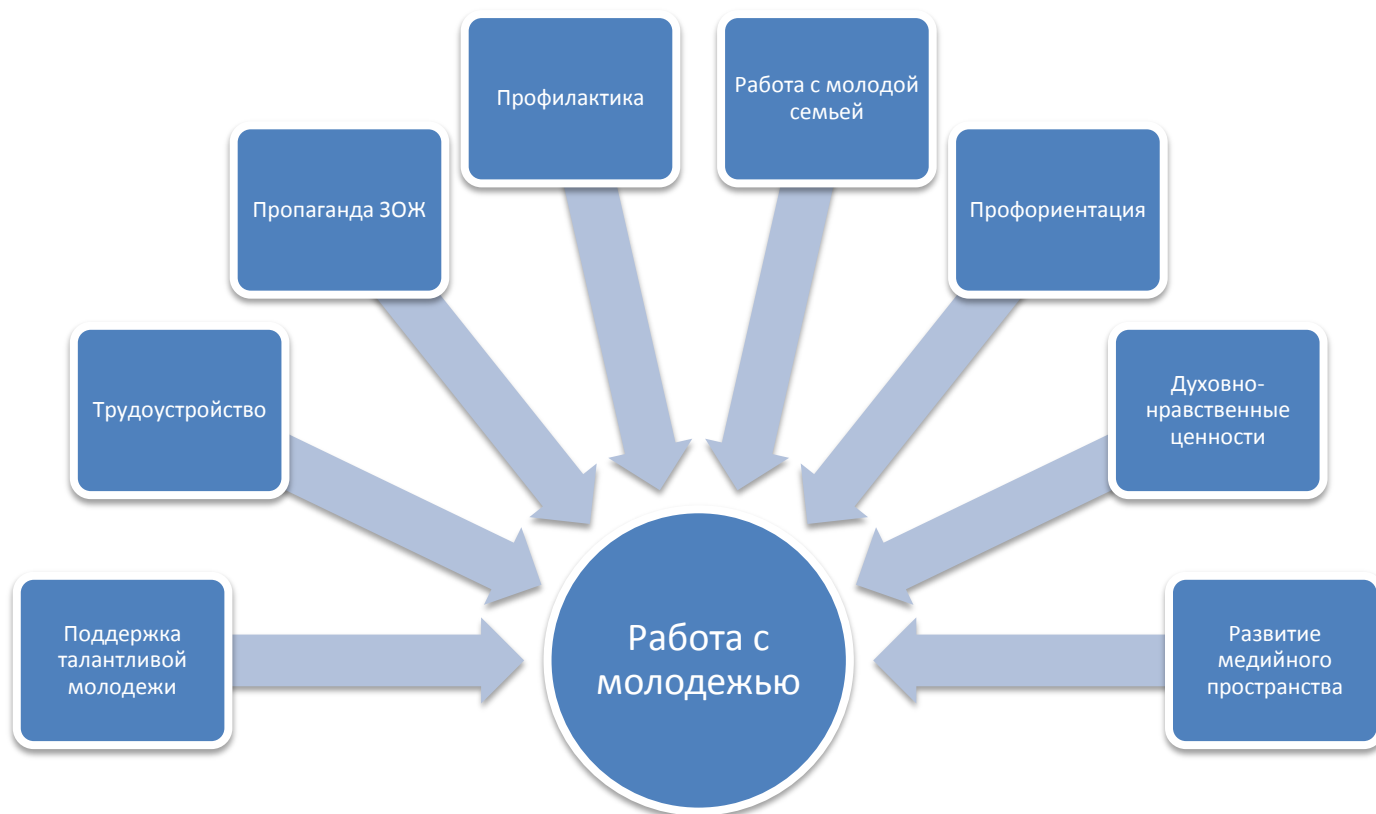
Поддержка талантливой молодежи

Трудоустройство

Пропаганда ЗОЖ

Профилактика

Работа с молодой семьей

Профориентация

Духовно-нравственные ценности

Развитие медийного пространства

Работа с молодежью